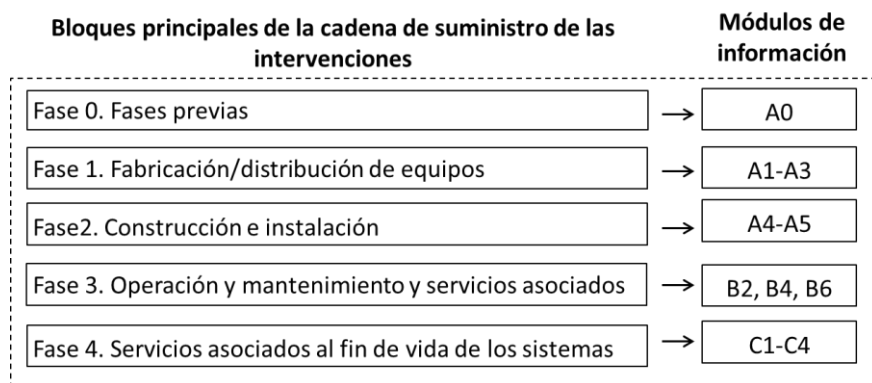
| Bloques principales de la cadena de suministro de las intervenciones | | Módulos de información |
|---|---|---|
| Fase 0. Fases previas | → | A0 |
| Fase 1. Fabricación/distribución de equipos | → | A1-A3 |
| Fase2. Construcción e instalación | → | A4-A5 |
| Fase 3. Operación y mantenimiento y servicios asociados | → | B2, B4, B6 |
| Fase 4. Servicios asociados al fin de vida de los sistemas | → | C1-C4 |